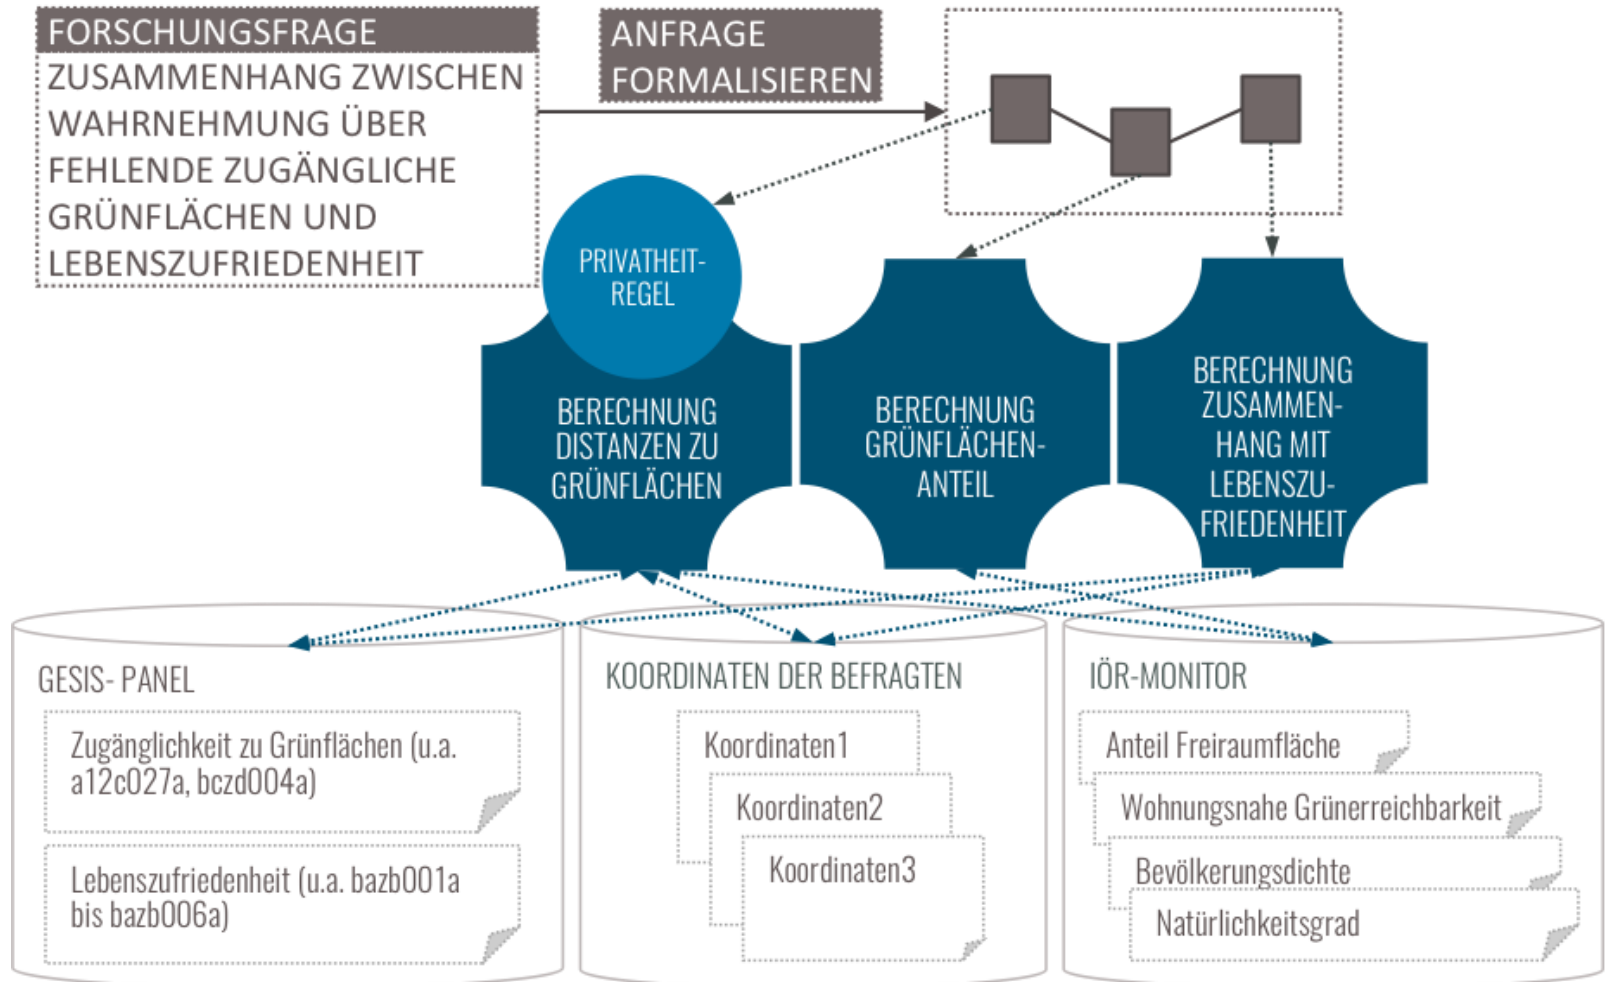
FORSCHUNGSFRAGE
ZUSAMMENHANG ZWISCHEN WAHRNEHMUNG ÜBER FEHLENDE ZUGÄNGLICHE GRÜNFLÄCHEN UND LEBENSZUFRIEDENHEIT

ANFRAGE FORMALISIEREN

PRIVATHEIT-REGEL

BERECHNUNG DISTANZEN ZU GRÜNFLÄCHEN

BERECHNUNG GRÜNFLÄCHEN-ANTEIL

BERECHNUNG ZUSAMMEN-HANG MIT LEBENSZU-FRIEDENHEIT

GESIS- PANEL
Zugänglichkeit zu Grünflächen (u.a. a12c027a, bczd004a)
Lebenszufriedenheit (u.a. bazb001a bis bazb006a)

KOORDINATEN DER BEFRAGTEN
Koordinaten1
Koordinaten2
Koordinaten3

IÖR-MONITOR
Anteil Freiraumfläche
Wohnungsnahe Grünerreichbarkeit
Bevölkerungsdichte
Natürlichkeitsgrad